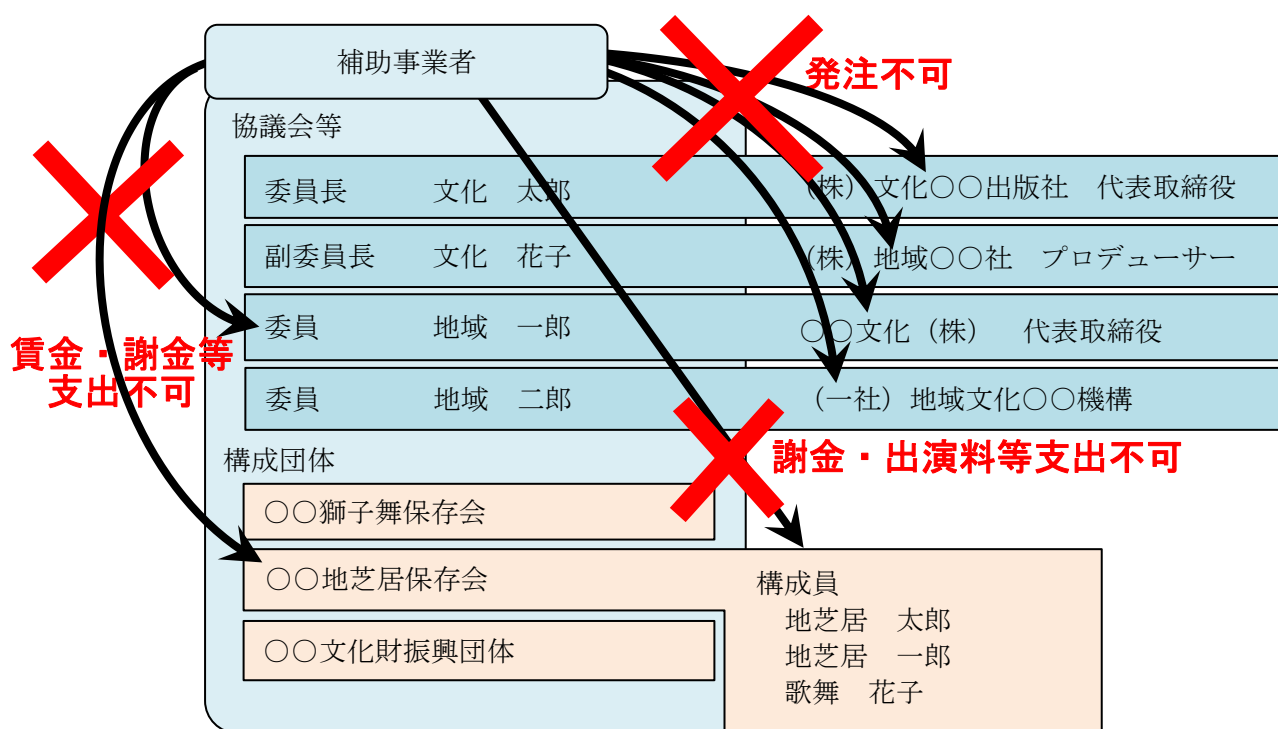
補助事業者

発注不可

協議会等

委員長　　文化　太郎　　（株）文化○○出版社　代表取締役

副委員長　　文化　花子　　（株）地域○○社　プロデューサー

委員　　地域　一郎　　○○文化（株）　代表取締役

委員　　地域　二郎　　（一社）地域文化○○機構

賃金・謝金等支出不可

謝金・出演料等支出不可

構成団体

○○獅子舞保存会

○○地芝居保存会

○○文化財振興団体

構成員
地芝居　太郎
地芝居　一郎
歌舞　花子